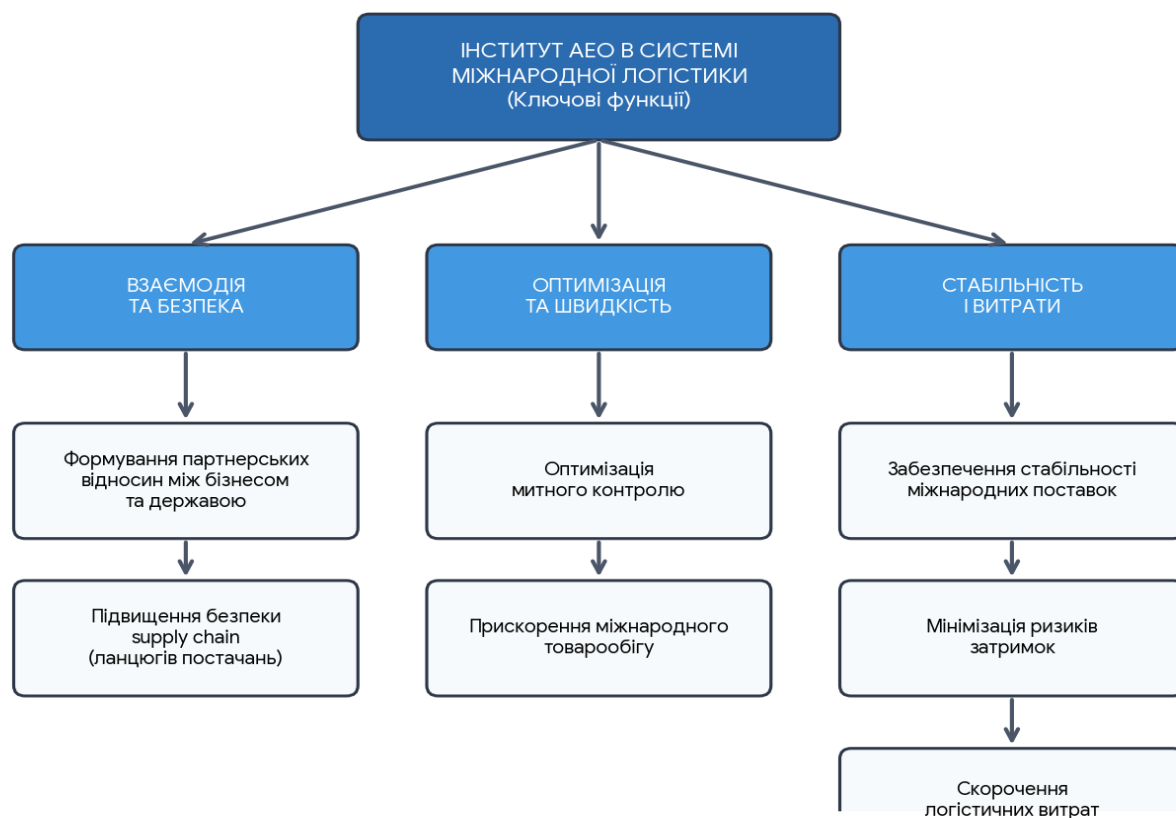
ІНСТИТУТ АЕО В СИСТЕМІ МІЖНАРОДНОЇ ЛОГІСТИКИ
(Ключові функції)

ВЗАЄМОДІЯ ТА БЕЗПЕКА

Формування партнерських відносин між бізнесом та державою

Підвищення безпеки supply chain (ланцюгів постачань)

ОПТИМІЗАЦІЯ ТА ШВИДКІСТЬ

Оптимізація митного контролю

Прискорення міжнародного товарообігу

СТАБІЛЬНІСТЬ І ВИТРАТИ

Забезпечення стабільності міжнародних поставок

Мінімізація ризиків затримок

Скорочення логістичних витрат